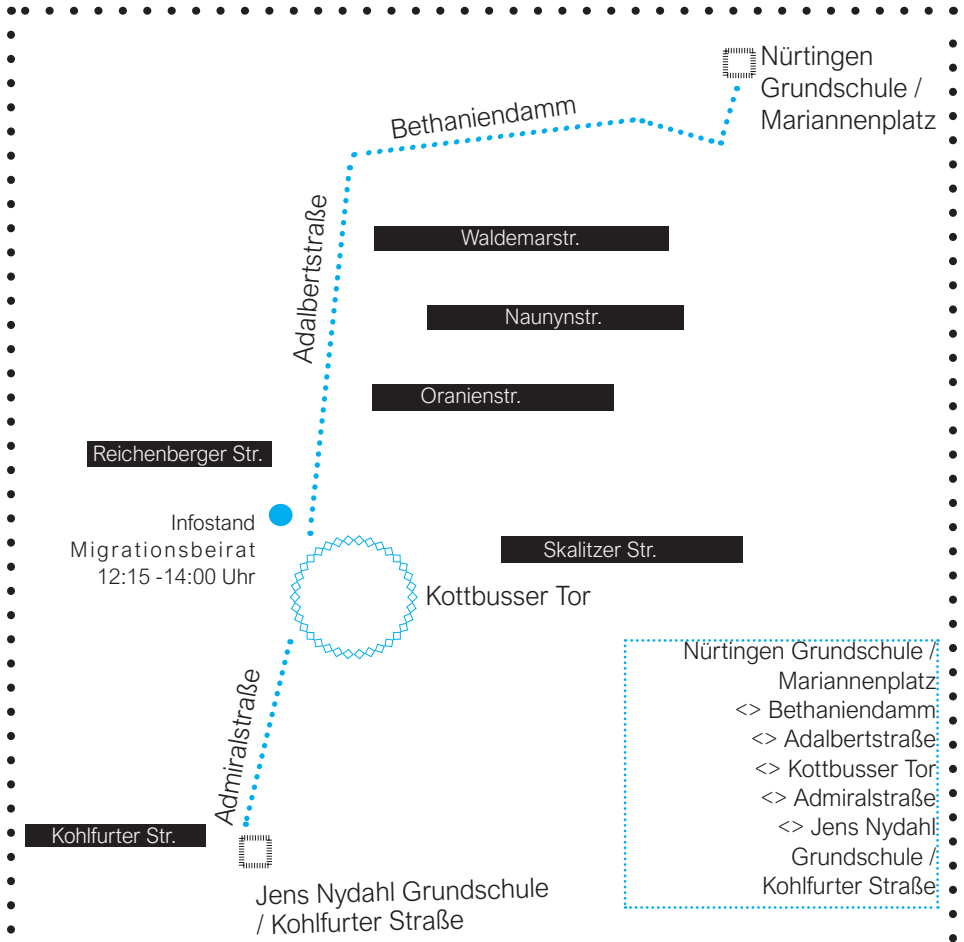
Nürtingen Grundschule / Mariannenplatz

Bethaniendamm

Adalbertstraße

Waldemarstr.

Naunynstr.

Oranienstr.

Reichenberger Str.

Infostand Migrationsbeirat 12:15 -14:00 Uhr

Skalitzer Str.

Kottbusser Tor

Admiralstraße

Nürtingen Grundschule / Mariannenplatz <> Bethaniendamm <> Adalbertstraße <> Kottbusser Tor <> Admiralstraße <> Jens Nydahl Grundschule / Kohlfurter Straße

Kohlfurter Str.

Jens Nydahl Grundschule / Kohlfurter Straße